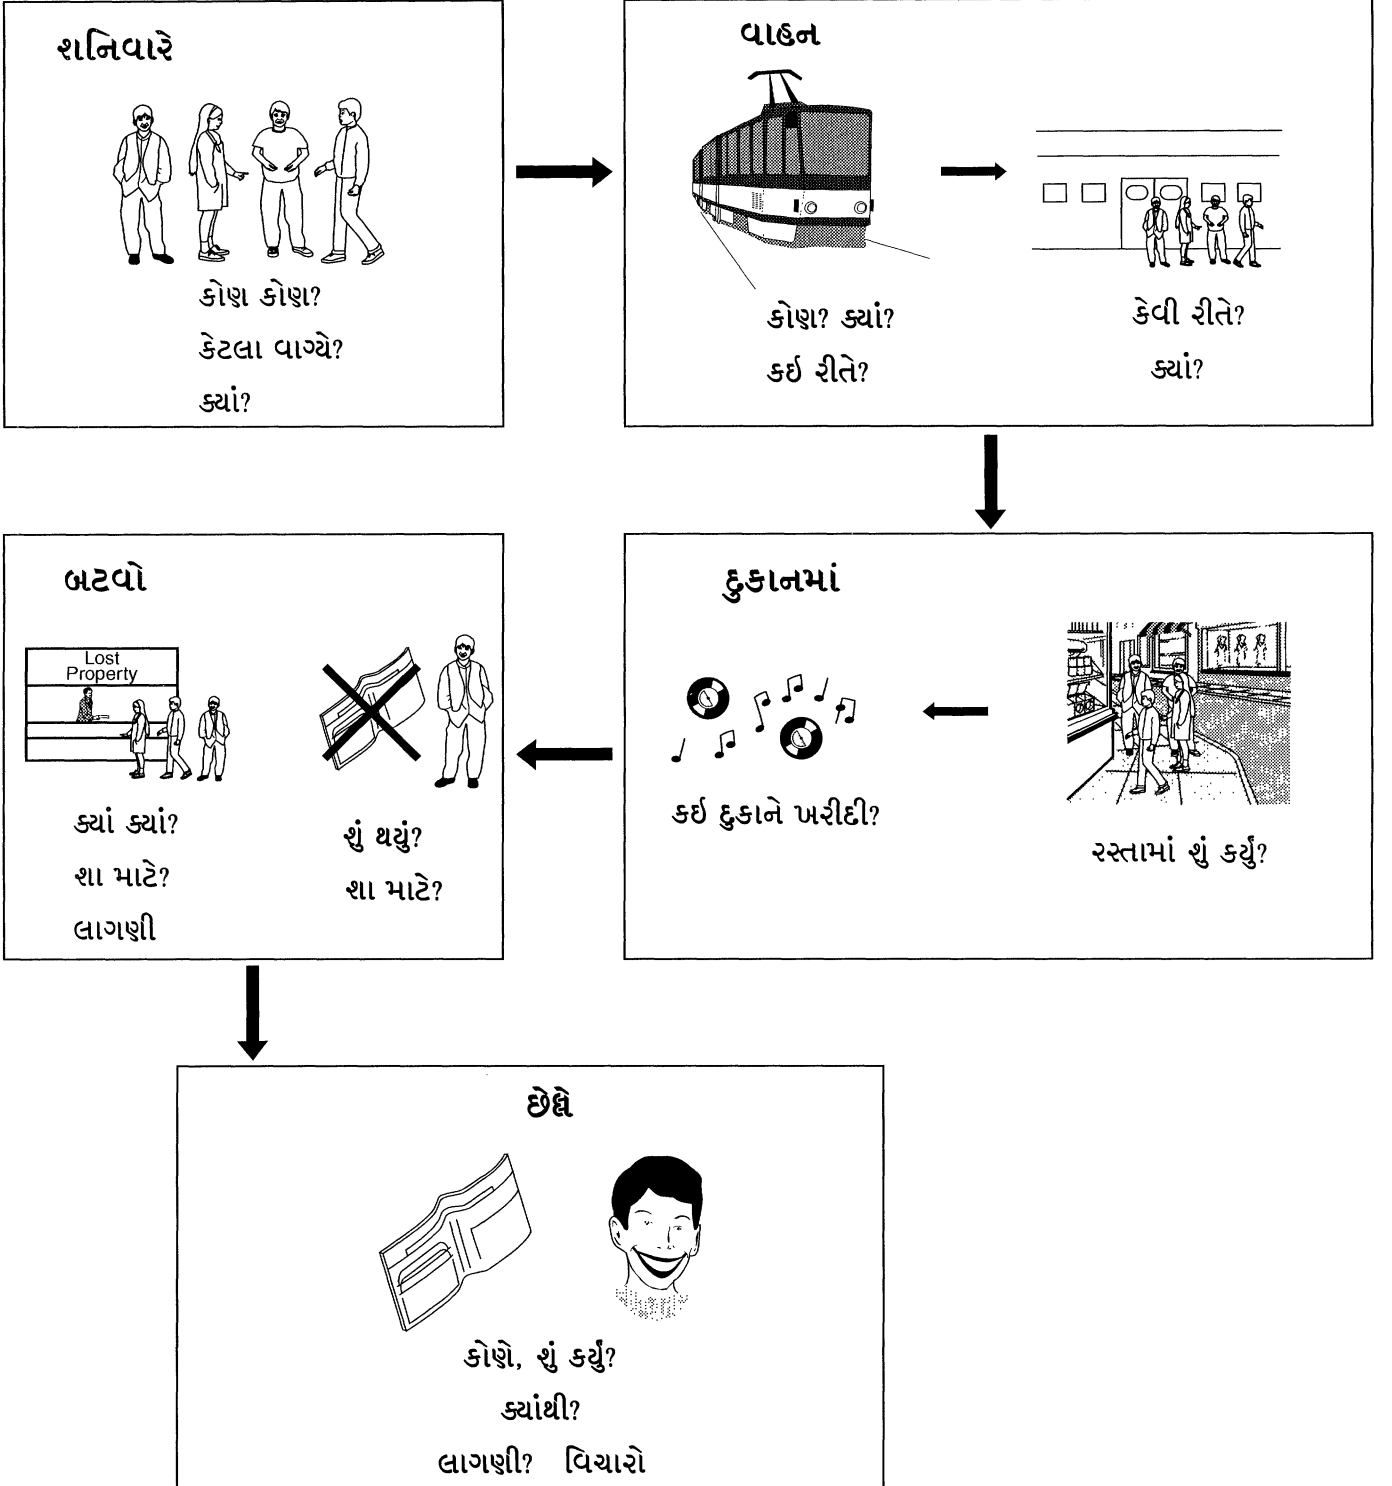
શનિવારે

કોણ કોણ?

કેટલા વાગ્યે?

ક્યાં?

વાહન

કોણ? ક્યાં?

કઈ રીતે?

કેવી રીતે?

ક્યાં?

દુકાનમાં

કઈ દુકાને ખરીદી?

રસ્તામાં શું કર્યું?

બટવો

Lost Property

ક્યાં ક્યાં?

શા માટે?

લાગણી

શું થયું?

શા માટે?

છેલ્લે

કોણે, શું કર્યું?

ક્યાંથી?

લાગણી? વિચારો